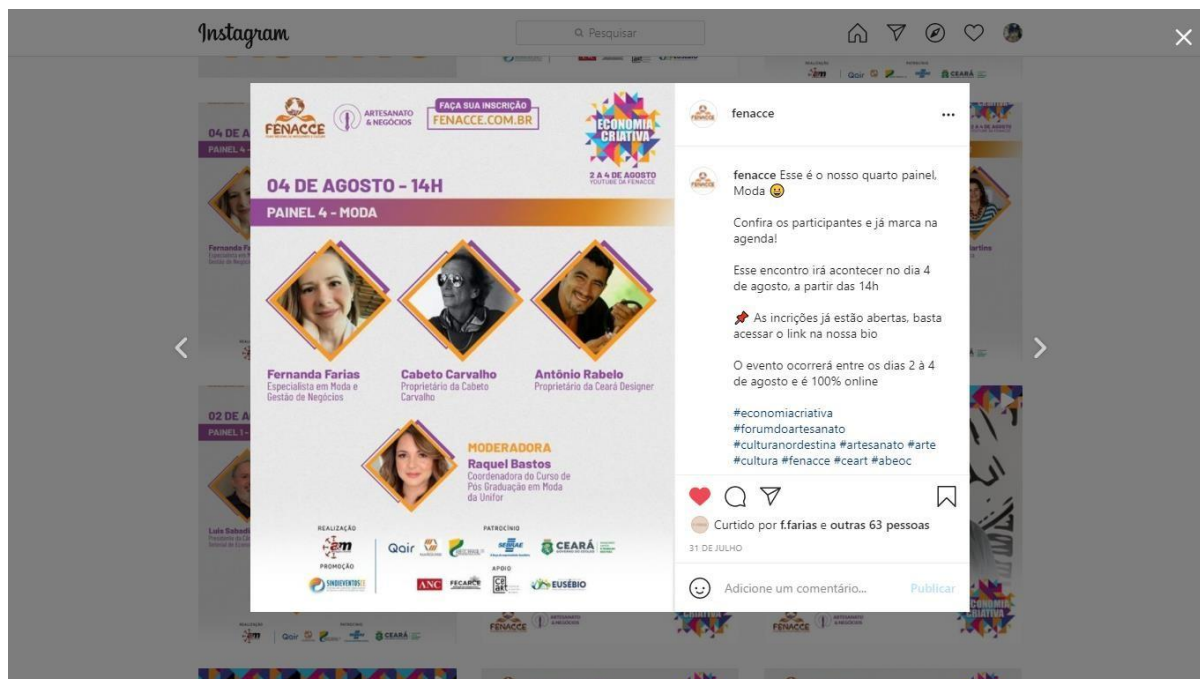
Instagram

Pesquisar

FENACCE

ARTESANATO & NEGÓCIOS

FAÇA SUA INSCRIÇÃO
FENACCE.COM.BR

ECONOMIA CRIATIVA
2 A 4 DE AGOSTO
YOUTUBE DA FENACCE

04 DE AGOSTO - 14H

PAINEL 4 - MODA

Fernanda Farias
Especialista em Moda e Gestão de Negócios

Cabeto Carvalho
Proprietário da Cabeto Carvalho

Antônio Rabelo
Proprietário da Ceará Designer

MODERADORA
Raquel Bastos
Coordenadora do Curso de Pos Graduação em Moda da Unifor

REALIZAÇÃO

PROMOÇÃO
SINDIEVENTOS

PATROCÍNIO
Qair
SEBRAE
CEARÁ

APOIO
ANC
FECARCE
EUSÉBIO

fenacce

fenacce Esse é o nosso quarto painel, Moda 😉

Confira os participantes e já marca na agenda!

Esse encontro irá acontecer no dia 4 de agosto, a partir das 14h

📌 As incrições já estão abertas, basta acessar o link na nossa bio

O evento ocorrerá entre os dias 2 à 4 de agosto e é 100% online

#economiacriativa #forumdoartesanato #culturanordestina #artesanato #arte #cultura #fenacce #ceart #abeoc

Curtido por f.farias e outras 63 pessoas

31 DE JULHO

Adicione um comentário...

Publicar